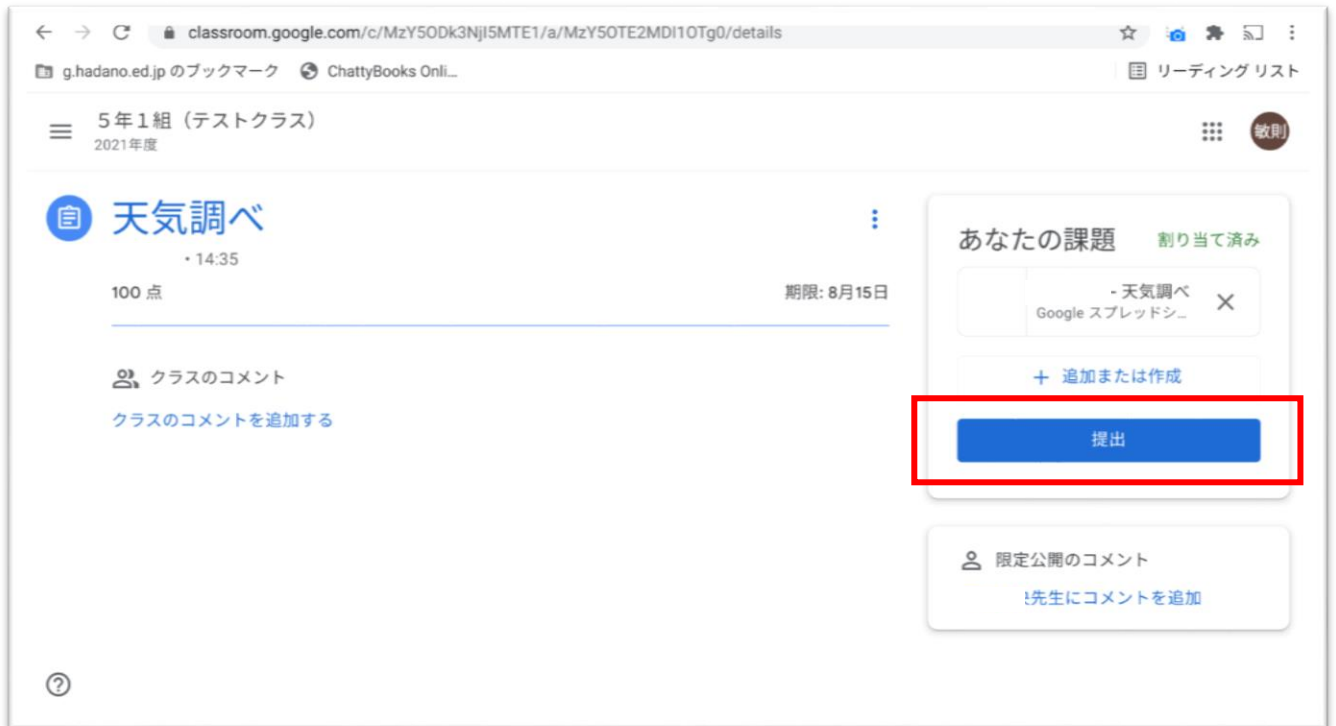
classroom.google.com/c/MzY5ODk3NjI5MTE1/a/MzY5OTE2MDI1OTg0/details

g.hadano.ed.jp のブックマーク ChattyBooks Onli...

リーディング リスト

５年１組（テストクラス）
2021年度

敏則

天気調べ

• 14:35

100 点

期限: 8月15日

クラスのコメント

クラスのコメントを追加する

あなたの課題 割り当て済み

- 天気調べ
Google スプレッドシ...

＋ 追加または作成

提出

限定公開のコメント

先生にコメントを追加